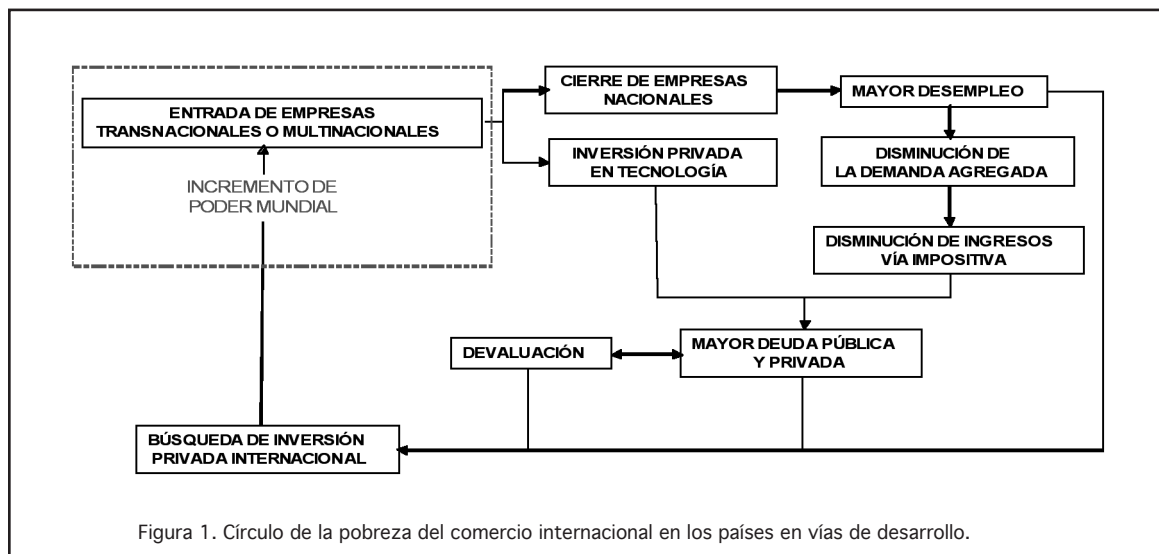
ENTRADA DE EMPRESAS TRANSNACIONALES O MULTINACIONALES

INCREMENTO DE PODER MUNDIAL

CIERRE DE EMPRESAS NACIONALES

INVERSIÓN PRIVADA EN TECNOLOGÍA

MAYOR DESEMPLEO

DISMINUCIÓN DE LA DEMANDA AGREGADA

DISMINUCIÓN DE INGRESOS VÍA IMPOSITIVA

DEVALUACIÓN

MAYOR DEUDA PÚBLICA Y PRIVADA

BÚSQUEDA DE INVERSIÓN PRIVADA INTERNACIONAL

Figura 1. Círculo de la pobreza del comercio internacional en los países en vías de desarrollo.